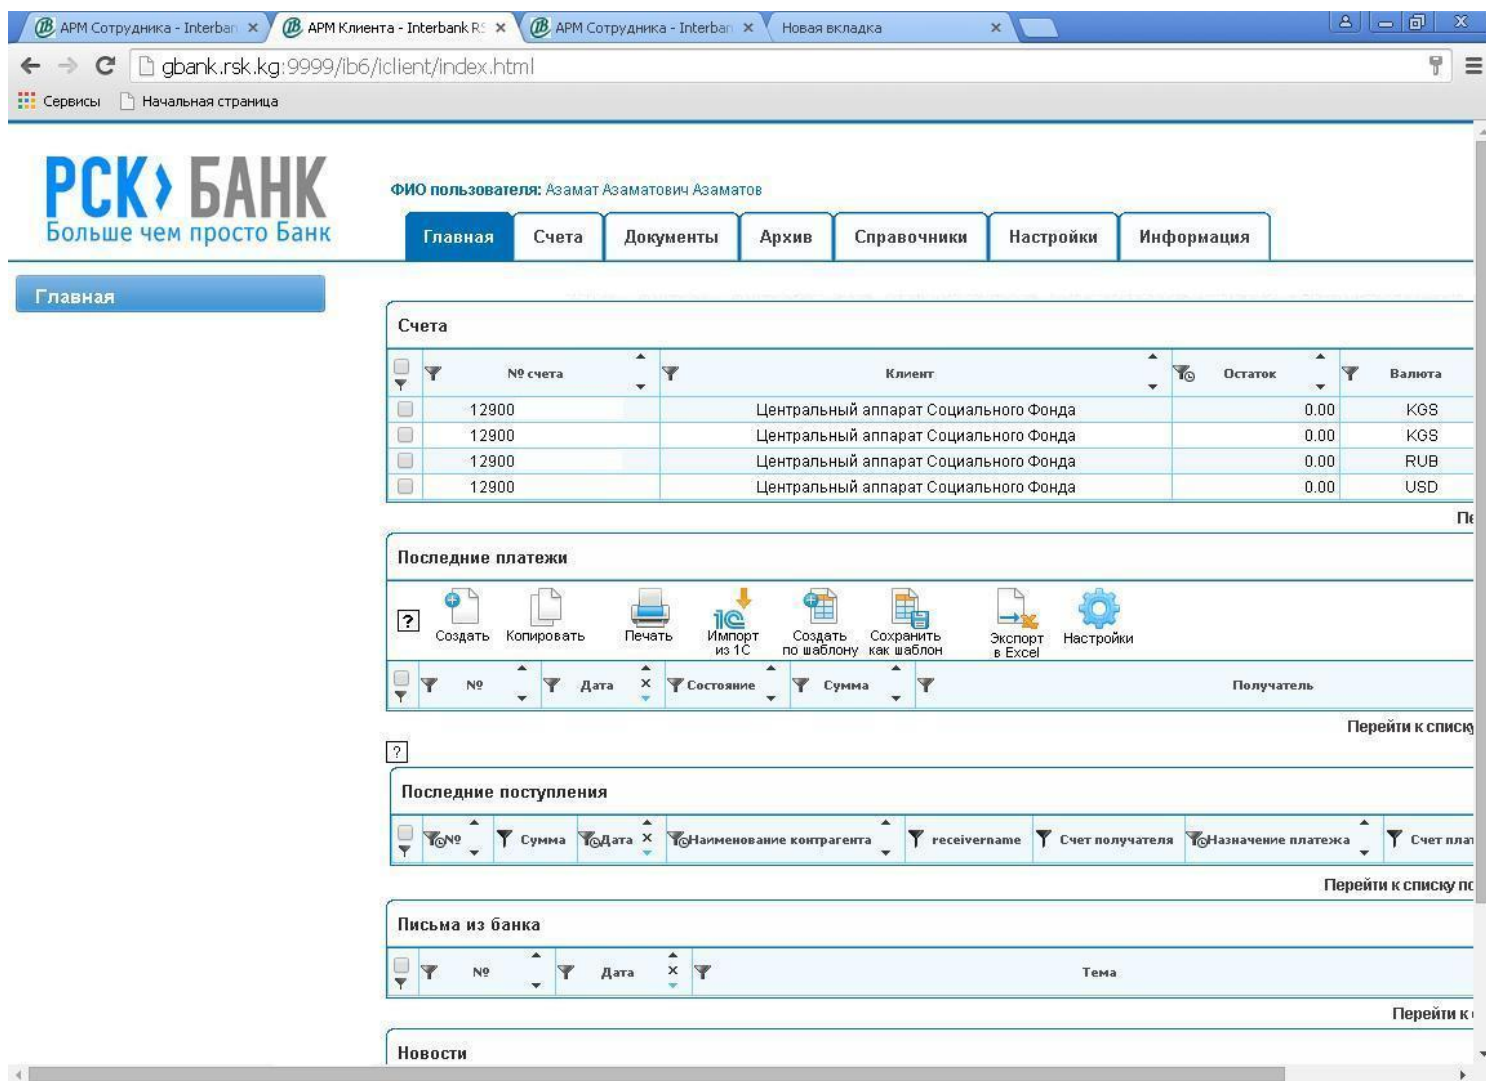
АРМ Сотрудника - Interban ×
АРМ Клиента - Interbank R: ×
АРМ Сотрудника - Interban ×
Новая вкладка ×

gbank.rsk.kg:9999/ib6/iclient/index.html

Сервисы
Начальная страница

РСК БАНК
Больше чем просто Банк

ФИО пользователя: Азамат Азаматович Азаматов

Главная | Счета | Документы | Архив | Справочники | Настройки | Информация

Главная

Счета

| | № счета | Клиент | Остаток | Валюта |
|---|---|---|---|---|
| | 12900 | Центральный аппарат Социального Фонда | 0.00 | KGS |
| | 12900 | Центральный аппарат Социального Фонда | 0.00 | KGS |
| | 12900 | Центральный аппарат Социального Фонда | 0.00 | RUB |
| | 12900 | Центральный аппарат Социального Фонда | 0.00 | USD |

Пе

Последние платежи

? Создать Копировать Печать Импорт из 1С Создать по шаблону Сохранить как шаблон Экспорт в Excel Настройки

| | № | Дата | Состояние | Сумма | Получатель |
|---|---|---|---|---|---|

Перейти к списку

?

Последние поступления

| | № | Сумма | Дата | Наименование контрагента | receivername | Счет получателя | Назначение платежа | Счет плат |
|---|---|---|---|---|---|---|---|---|

Перейти к списку пс

Письма из банка

| | № | Дата | Тема |
|---|---|---|---|

Перейти к

Новости